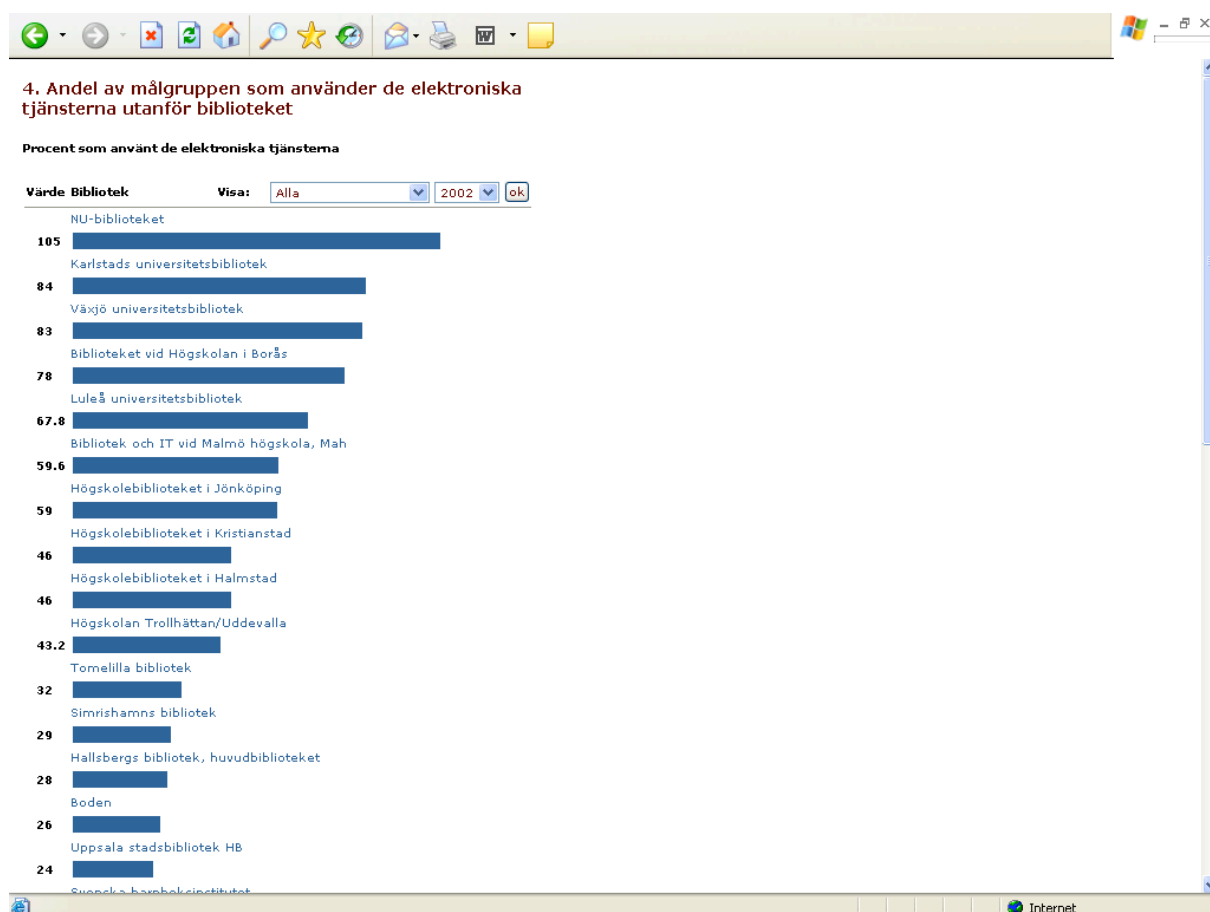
4. Andel av målgruppen som använder de elektroniska tjänsterna utanför biblioteket

Procent som använt de elektroniska tjänsterna

Värde Bibliotek Visa: Alla 2002 ok

NU-biblioteket
105
Karlstads universitetsbibliotek
84
Växjö universitetsbibliotek
83
Biblioteket vid Högskolan i Borås
78
Luleå universitetsbibliotek
67.8
Bibliotek och IT vid Malmö högskola, Mah
59.6
Högskolebiblioteket i Jönköping
59
Högskolebiblioteket i Kristianstad
46
Högskolebiblioteket i Halmstad
46
Högskolan Trollhättan/Uddevalla
43.2
Tomelilla bibliotek
32
Simrishamns bibliotek
29
Hallsbergs bibliotek, huvudbiblioteket
28
Boden
26
Uppsala stadsbibliotek HB
24
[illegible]

Internet